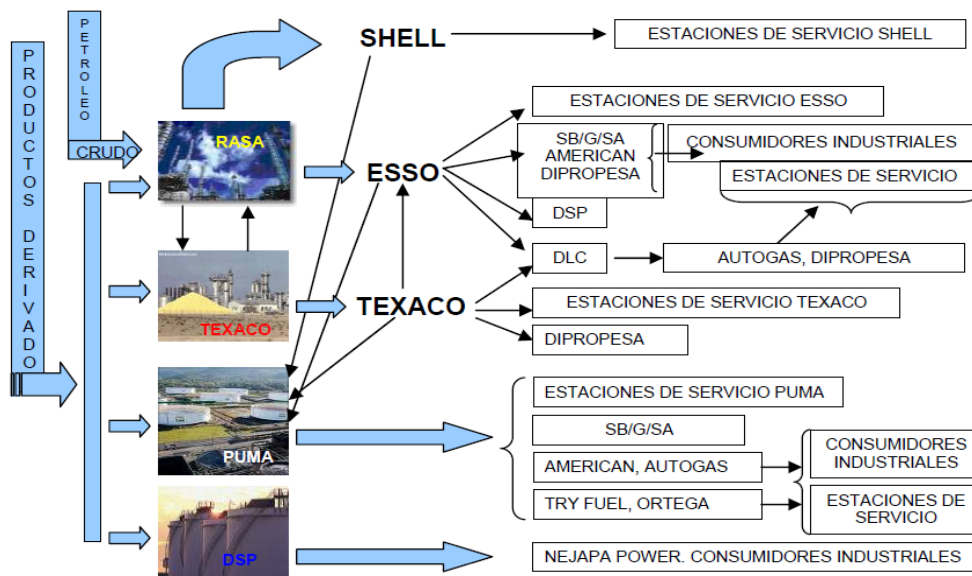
PRODUCTOS DERIVADOS

PETROLEO

CRUDO

RASA

TEXACO

PUMA

DSP

SHELL

ESTACIONES DE SERVICIO SHELL

ESSO

ESTACIONES DE SERVICIO ESSO

SB/G/SA AMERICAN DIPROPESA

CONSUMIDORES INDUSTRIALES

ESTACIONES DE SERVICIO

DSP

DLC

AUTOGAS, DIPROPESA

TEXACO

ESTACIONES DE SERVICIO TEXACO

DIPROPESA

ESTACIONES DE SERVICIO PUMA

SB/G/SA

AMERICAN, AUTOGAS

TRY FUEL, ORTEGA

CONSUMIDORES INDUSTRIALES

ESTACIONES DE SERVICIO

NEJAPA POWER. CONSUMIDORES INDUSTRIALES